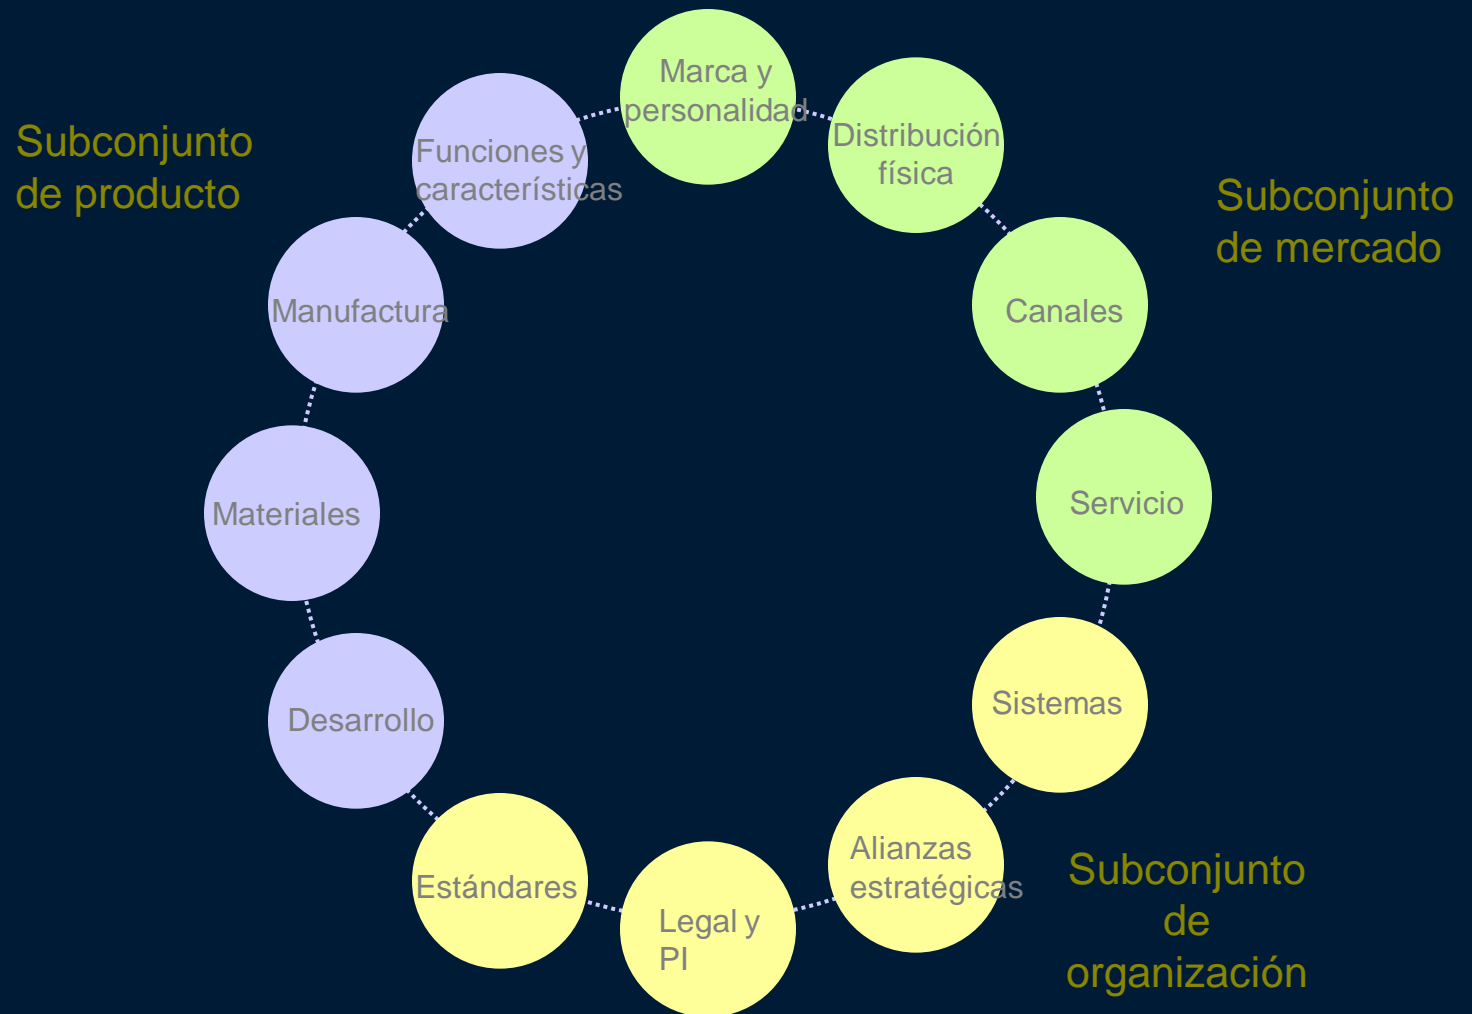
Subconjunto de producto

Marca y personalidad

Funciones y características

Distribución física

Subconjunto de mercado

Manufactura

Canales

Materiales

Servicio

Desarrollo

Sistemas

Estándares

Alianzas estratégicas

Legal y PI

Subconjunto de organización